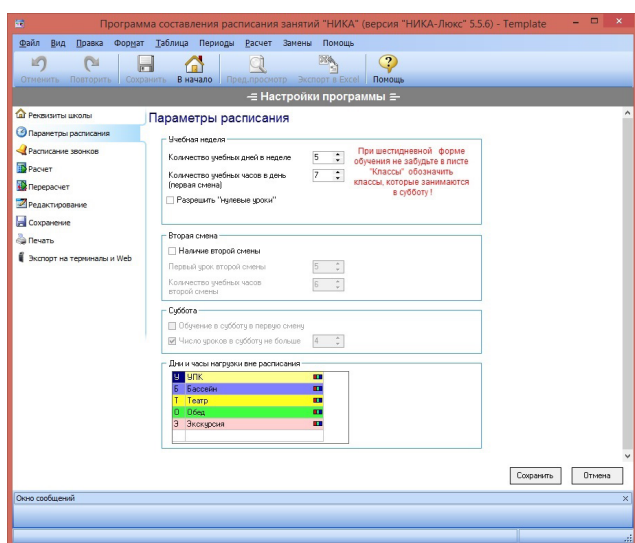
Программа составления расписания занятий "НИКА" (версия "НИКА-Люкс" 5.5.6) - Template

Файл Вид Правка Формат Таблица Периоды Расчет Замены Помощь

Отменить Повторить Сохранить В начало Пред.просмотр Экспорт в Excel Помощь

= Настройки программы =

Реквизиты школы
Параметры расписания
Расписание звонков
Расчет
Перерасчет
Редактирование
Сохранение
Печать
Экспорт на терминалы и Web

Параметры расписания

Учебная неделя
Количество учебных дней в неделе 5
Количество учебных часов в день (первая смена) 7
Разрешить "нулевые уроки"

При шестидневной форме обучения не забудьте в листе "Классы" обозначить классы, которые занимаются в субботу !

Вторая смена
Наличие второй смены
Первый урок второй смены 5
Количество учебных часов второй смены 6

Суббота
Обучение в субботу в первую смену
Число уроков в субботу не больше 4

Дни и часы нагрузки вне расписания
| | |
|---|---|
| У | УПК |
| Б | Бассейн |
| Т | Театр |
| О | Обед |
| Э | Экскурсия |

Сохранить Отмена

Окно сообщений